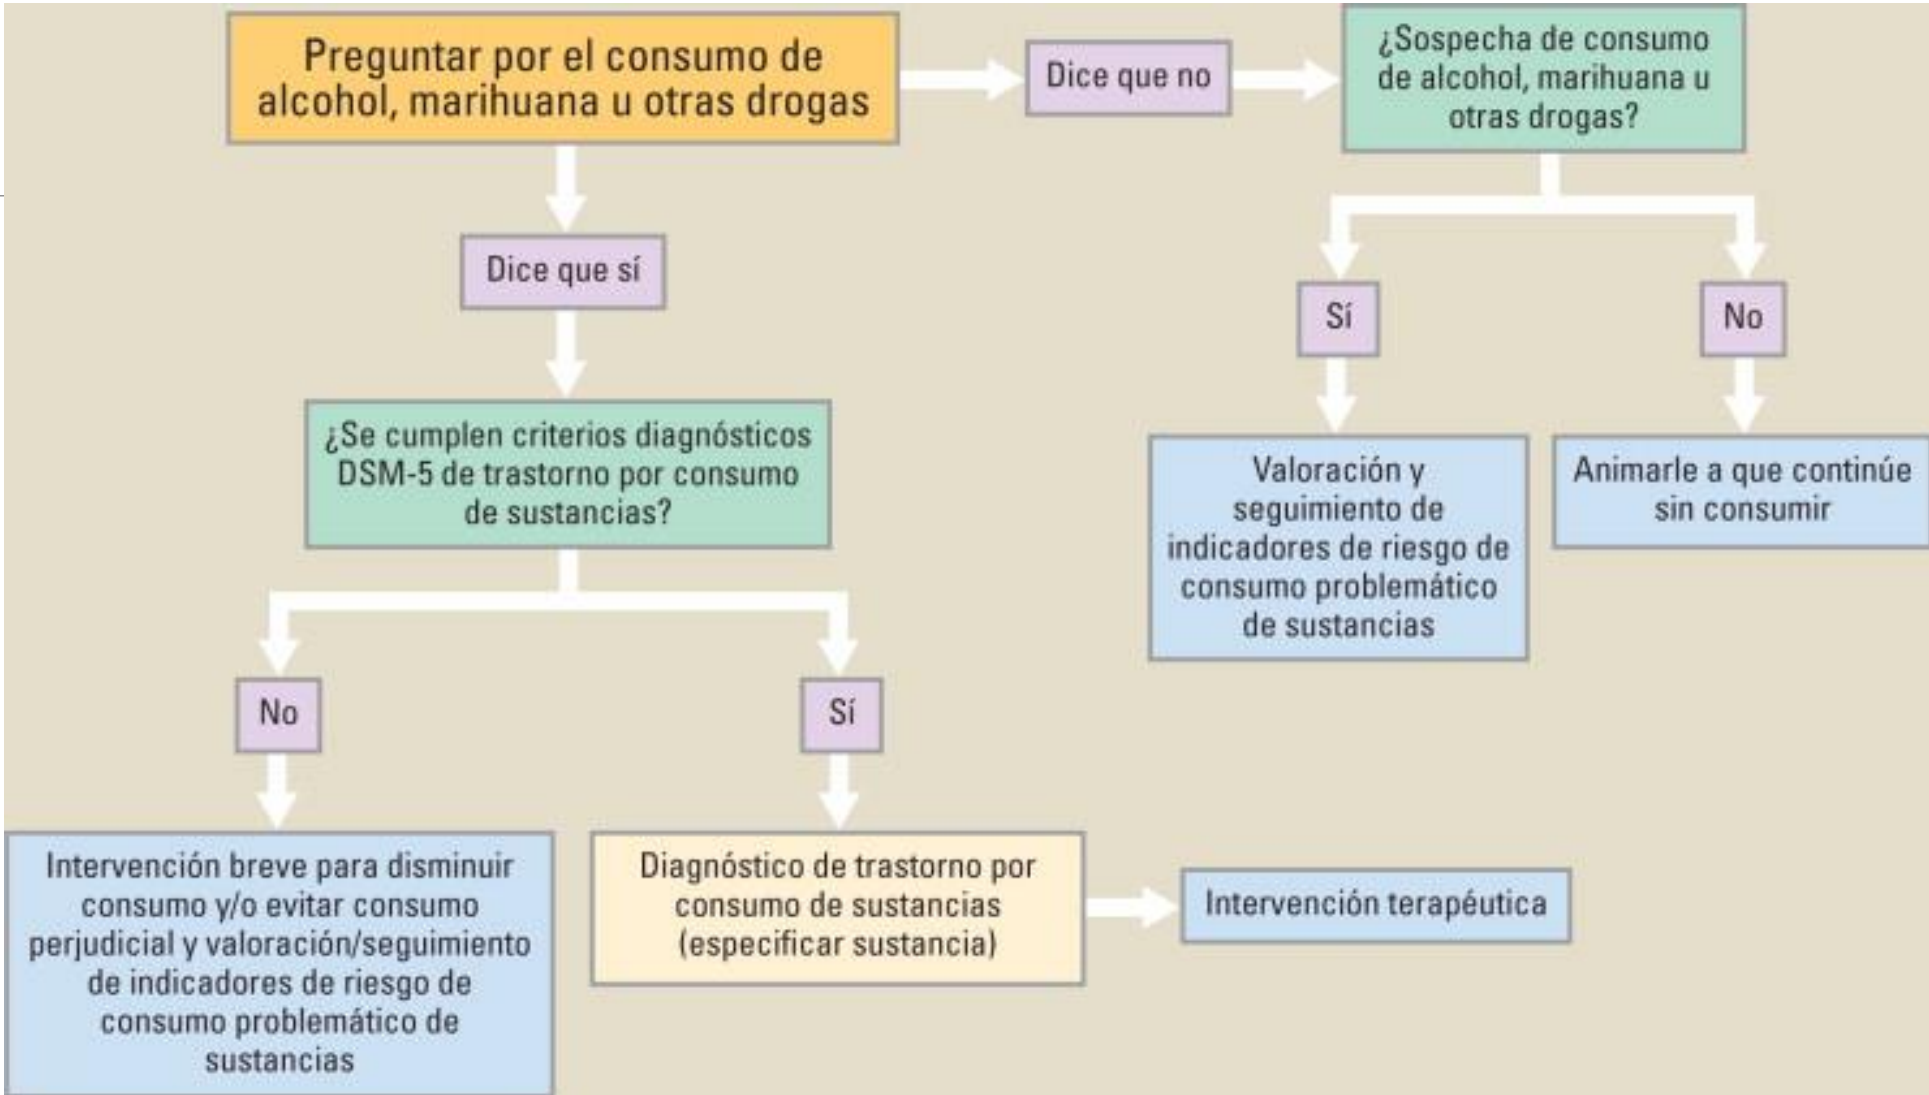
Preguntar por el consumo de alcohol, marihuana u otras drogas

Dice que no

¿Sospecha de consumo de alcohol, marihuana u otras drogas?

Dice que sí

Sí

No

¿Se cumplen criterios diagnósticos DSM-5 de trastorno por consumo de sustancias?

Valoración y seguimiento de indicadores de riesgo de consumo problemático de sustancias

Animarle a que continúe sin consumir

No

Sí

Intervención breve para disminuir consumo y/o evitar consumo perjudicial y valoración/seguimiento de indicadores de riesgo de consumo problemático de sustancias

Diagnóstico de trastorno por consumo de sustancias (especificar sustancia)

Intervención terapéutica